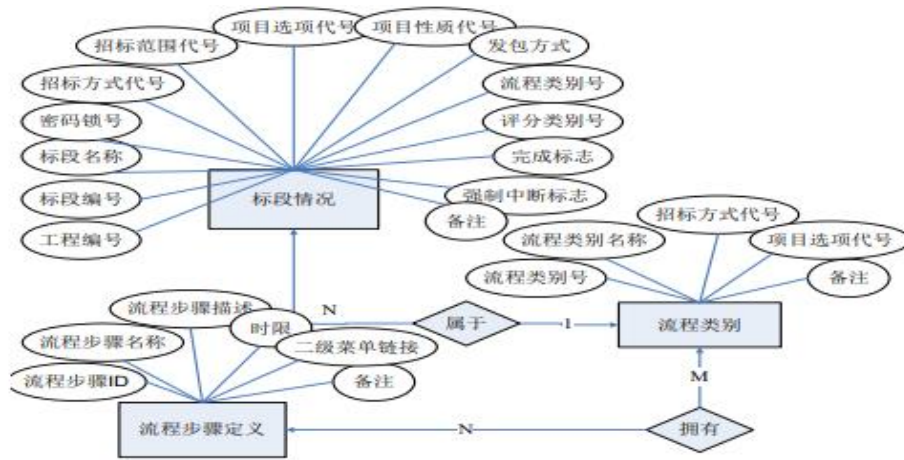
项目选项代号
项目性质代号
招标范围代号
发包方式
招标方式代号
流程类别号
密码锁号
评分类别号
标段名称
完成标志
标段编号
标段情况
强制中断标志
备注
工程编号
招标方式代号
流程类别名称
项目选项代号
流程类别号
备注
流程步骤描述
时限
N
属于
1
流程类别
流程步骤名称
二级菜单链接
流程步骤ID
备注
M
流程步骤定义
N
拥有